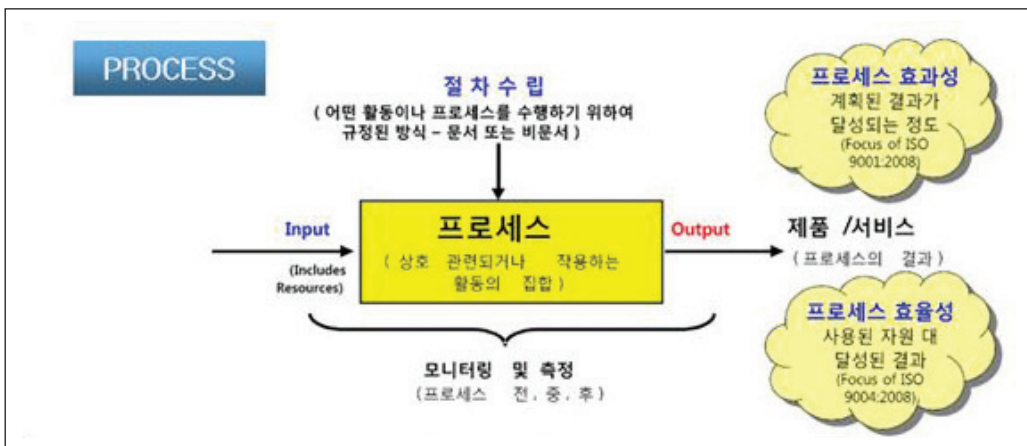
PROCESS

절 차 수 립
( 어떤 활동이나 프로세스를 수행하기 위하여 규정된 방식 – 문서 또는 비문서 )

프로세스 효과성
계획된 결과가 달성되는 정도
(Focus of ISO 9001:2008)

Input
(Includes Resources)

프로세스
( 상호 관련되거나 작용하는 활동의 집합 )

Output

제품 /서비스
( 프로세스의 결과 )

프로세스 효율성
사용된 자원 대 달성된 결과
(Focus of ISO 9004:2008)

모니터링 및 측정
(프로세스 전, 중, 후)